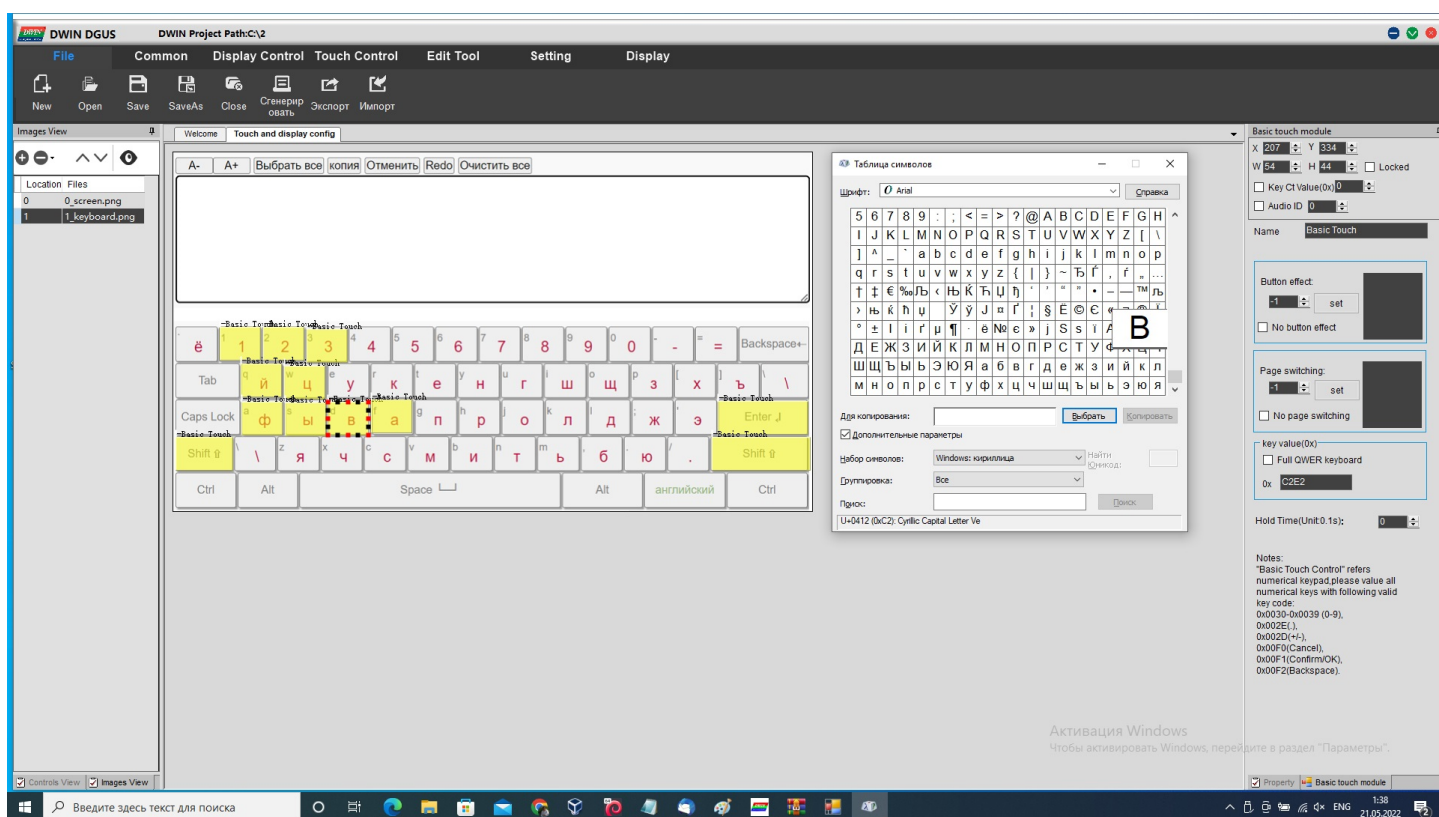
DWIN DGUS DWIN Project Path:C:\2

File Common Display Control Touch Control Edit Tool Setting Display

New Open Save SaveAs Close Сгенерировать Экспорт Импорт

Images View

Location Files
0 0_screen.png
1 1_keyboard.png

Welcome Touch and display config

A- A+ Выбрать все копия Отменить Redo Очистить все

Basic Touch Basic Touch Basic Touch

ё 1 2 3 4 5 6 7 8 9 0 - = Backspace

Basic Touch Basic Touch

Tab й ц у к е н г ш щ з х ъ \

Basic Touch Basic Touch Basic Touch Basic Touch Basic Touch

Caps Lock ф ы в а п р о л д ж э Enter

Basic Touch Basic Touch

Shift \ я ч с м и т ь б ю . Shift

Ctrl Alt Space Alt английский Ctrl

Таблица символов

Шрифт: Arial Справка

5 6 7 8 9 : ; < = > ? @ A B C D E F G H
I J K L M N O P Q R S T U V W X Y Z [ \
] ^ _ ` a b c d e f g h i j k l m n o p
q r s t u v w x y z { | } ~ Ђ Ѓ , ѓ „ …
† ‡ € ‰ Љ ‹ Њ Ќ Ћ Џ ђ ' ' " " • – — ™ љ
› њ ќ ћ џ Ў ў Ј ¤ Ґ ¦ § Ё © Є « ¬ ® Ї
° ± І і ґ µ ¶ · ё № є » ј Ѕ ѕ ї А В
Д Е Ж З И Й К Л М Н О П Р С Т У Ф Х Ц Ч
Ш Щ Ъ Ы Ь Э Ю Я а б в г д е ж з и й к л
м н о п р с т у ф х ц ч ш щ ъ ы ь э ю я

Для копирования: Выбрать Копировать

Дополнительные параметры

Набор символов: Windows: кириллица Найти Юникод:

Группировка: Все

Поиск: Поиск

U+0412 (0xC2): Cyrillic Capital Letter Ve

Basic touch module

X 207 Y 334
W 54 H 44 Locked
Key Ct Value(0x) 0
Audio ID 0

Name Basic Touch

Button effect:
-1 set
No button effect

Page switching:
-1 set
No page switching

key value(0x)
Full QWER keyboard
0x C2E2

Hold Time(Unit:0.1s): 0

Notes:
"Basic Touch Control" refers numerical keypad,please value all numerical keys with following valid key code:
0x0030-0x0039 (0-9),
0x002E(.),
0x002D(+/-),
0x00F0(Cancel),
0x00F1(Confirm/OK),
0x00F2(Backspace).

Активация Windows
Чтобы активировать Windows, перейдите в раздел "Параметры".

Controls View Images View

Property Basic touch module

Введите здесь текст для поиска

ENG 1:38 21.05.2022